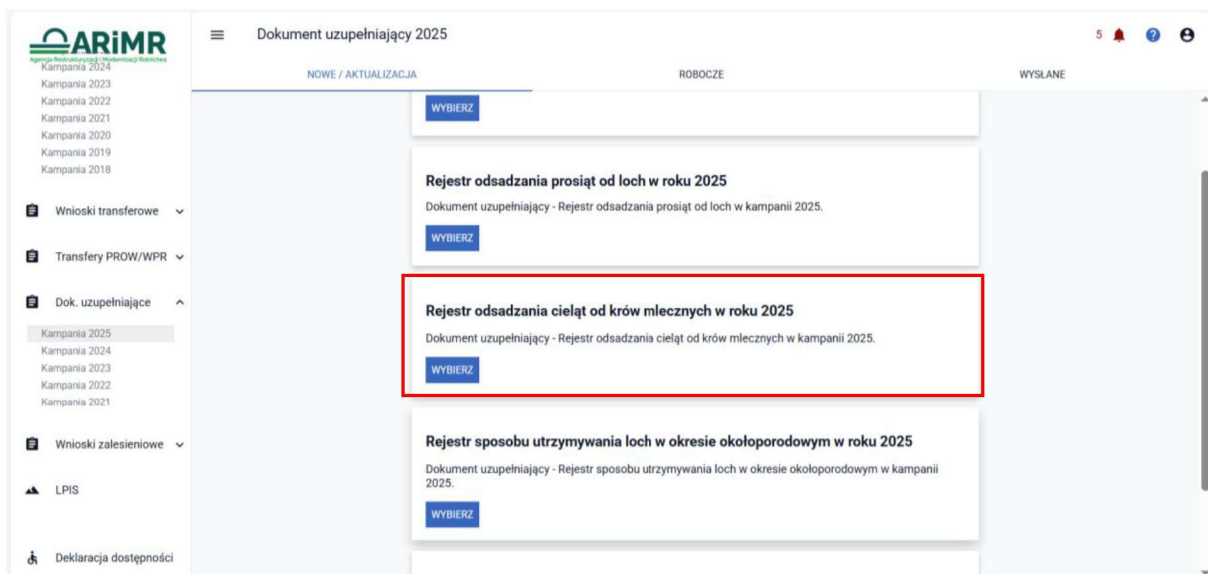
ARiMR
Agencja Restrukturyzacji i Modernizacji Rolnictwa

Kampania 2024
Kampania 2023
Kampania 2022
Kampania 2021
Kampania 2020
Kampania 2019
Kampania 2018

Wnioski transferowe

Transfery PROW/WPR

Dok. uzupełniające

Kampania 2025
Kampania 2024
Kampania 2023
Kampania 2022
Kampania 2021

Wnioski zalesieniowe

LPIS

Deklaracja dostępności

Dokument uzupełniający 2025

5

NOWE / AKTUALIZACJA

ROBOCZE

WYSŁANE

WYBIERZ

Rejestr odsadzania prosiąt od loch w roku 2025

Dokument uzupełniający - Rejestr odsadzania prosiąt od loch w kampanii 2025.

WYBIERZ

Rejestr odsadzania cieląt od krów mlecznych w roku 2025

Dokument uzupełniający - Rejestr odsadzania cieląt od krów mlecznych w kampanii 2025.

WYBIERZ

Rejestr sposobu utrzymywania loch w okresie okołoporodowym w roku 2025

Dokument uzupełniający - Rejestr sposobu utrzymywania loch w okresie okołoporodowym w kampanii 2025.

WYBIERZ